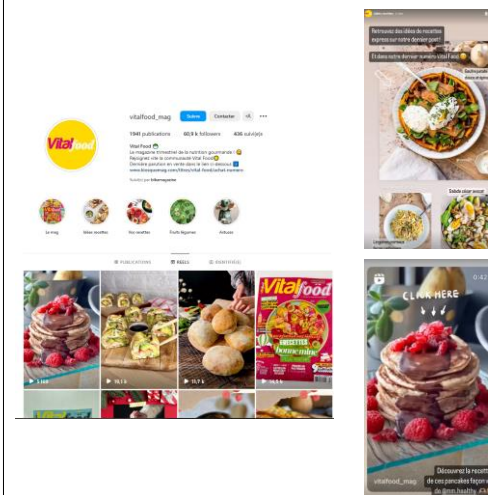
Vital food

vitalfood_mag Suivre Contacter

1946 publications 60,9 k followers 406 suivi(e)s

Vital Food
Le magazine trimestriel de la nutrition gourmande !
Rejoignez vite la communauté Vital Food
Dernière parution en vente dans le lien ci-dessous
www.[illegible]

Suivi(e) par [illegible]

Le mag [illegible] Nos recettes Fruits légumes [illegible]

PUBLICATIONS REELS IDENTIFIÉ(E)

1 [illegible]
10,1 k
11,7 k

Vital food
RECETTES

Retrouvez des idées de recettes express sur notre dernier post!

Et dans notre dernier numéro Vital Food

Salade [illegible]

CLICK HERE

vitalfood_mag
Découvrez la recette de ces pancakes façon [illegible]
de @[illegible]_healthy